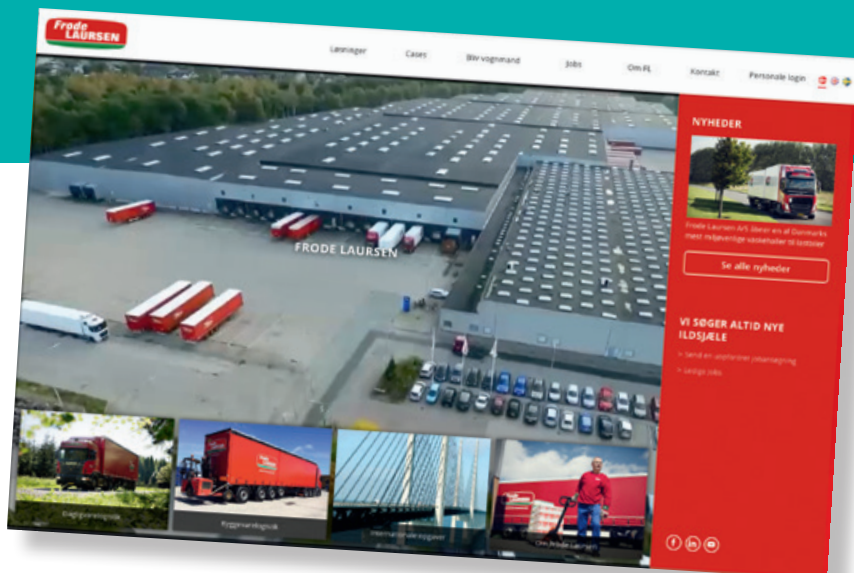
Frode LAURSEN

Løsninger Cases Bliv vognmand Jobs Om FL Kontakt Personale login

FRODE LAURSEN

NYHEDER

Frode Laursen A/S åbner en af Danmarks mest miljøvenlige vaskehaller til lastbiler

Se alle nyheder

VI SØGER ALTID NYE ILDSJÆLE

> Send en uopfordret jobansøgning

> Ledige jobs

Dagligvarelogistik

Byggevarelogistik

Internationale kørsel

Om Frode Laursen

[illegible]